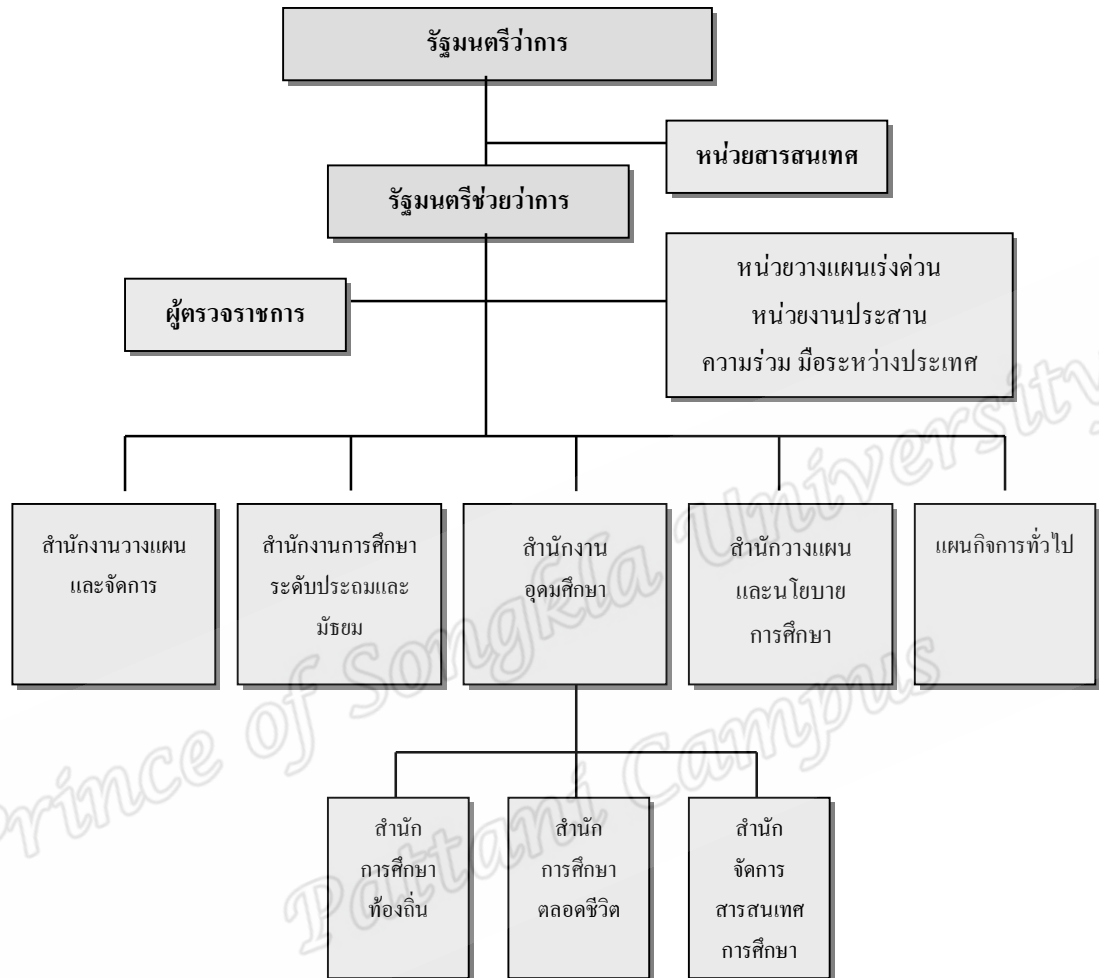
รัฐมนตรีว่าการ

หน่วยสารสนเทศ

รัฐมนตรีช่วยว่าการ

ผู้ตรวจราชการ

หน่วยวางแผนเร่งด่วน
หน่วยงานประสาน
ความร่วม มือระหว่างประเทศ

สำนักงานวางแผนและจัดการ

สำนักงานการศึกษาระดับประถมและมัธยม

สำนักงานอุดมศึกษา

สำนักวางแผนและนโยบายการศึกษา

แผนกิจการทั่วไป

สำนักการศึกษาท้องถิ่น

สำนักการศึกษาตลอดชีวิต

สำนักจัดการสารสนเทศการศึกษา

Prince of Songkla University
Pattani Campus